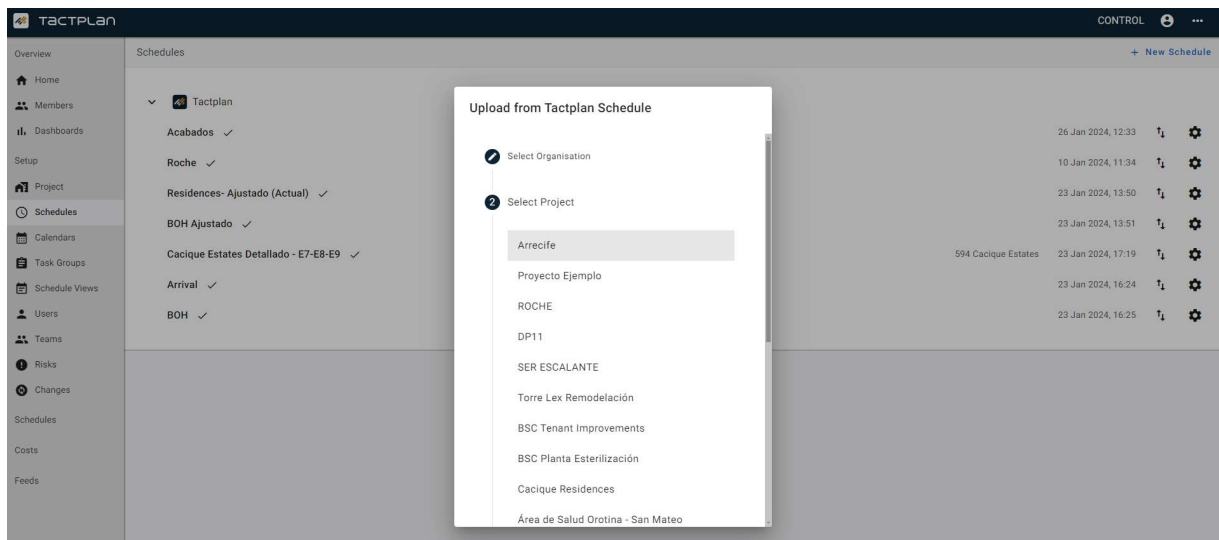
TACTPLAN

CONTROL ···

Overview
Home
Members
Dashboards
Setup
Project
Schedules
Calendars
Task Groups
Schedule Views
Users
Teams
Risks
Changes
Schedules
Costs
Feeds

Schedules

+ New Schedule

Tactplan

Acabados ✓ 26 Jan 2024, 12:33
Roche ✓ 10 Jan 2024, 11:34
Residences- Ajustado (Actual) ✓ 23 Jan 2024, 13:50
BOH Ajustado ✓ 23 Jan 2024, 13:51
Cacique Estates Detallado - E7-E8-E9 ✓ 594 Cacique Estates 23 Jan 2024, 17:19
Arrival ✓ 23 Jan 2024, 16:24
BOH ✓ 23 Jan 2024, 16:25

Upload from Tactplan Schedule

Select Organisation

2 Select Project

Arrecife
Proyecto Ejemplo
ROCHE
DP11
SER ESCALANTE
Torre Lex Remodelación
BSC Tenant Improvements
BSC Planta Esterilización
Cacique Residences
Área de Salud Orotina - San Mateo